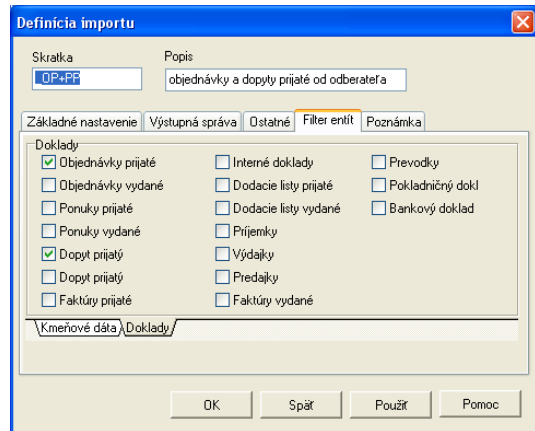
Definícia importu

Skratka
OP+PP

Popis
objednávky a dopyty prijaté od odberateľa

Základné nastavenie | Výstupná správa | Ostatné | Filter entít | Poznámka

Doklady
Objednávky prijaté
Objednávky vydané
Ponuky prijaté
Ponuky vydané
Dopyt prijatý
Dopyt prijatý
Faktúry prijaté

Interné doklady
Dodacie listy prijaté
Dodacie listy vydané
Príjemky
Výdajky
Predajky
Faktúry vydané

Prevodky
Pokladničný dokl
Bankový doklad

Kmeňové dáta | Doklady

OK | Späť | Použiť | Pomoc